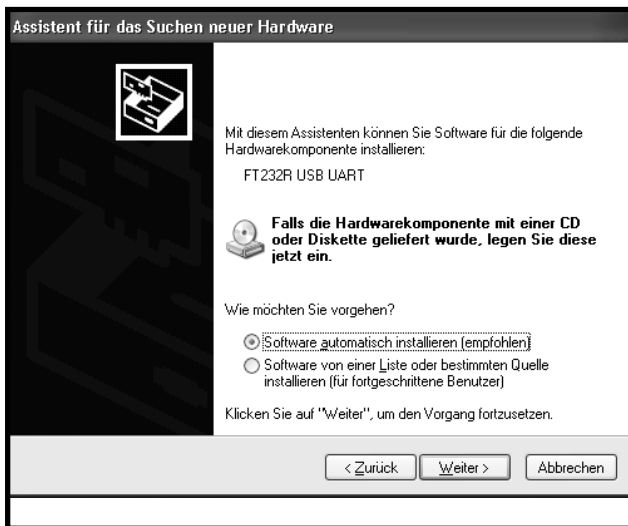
Assistent für das Suchen neuer Hardware

Mit diesem Assistenten können Sie Software für die folgende Hardwarekomponente installieren:

FT232R USB UART

Falls die Hardwarekomponente mit einer CD oder Diskette geliefert wurde, legen Sie diese jetzt ein.

Wie möchten Sie vorgehen?

Software automatisch installieren (empfohlen)

Software von einer Liste oder bestimmten Quelle installieren (für fortgeschrittene Benutzer)

Klicken Sie auf "Weiter", um den Vorgang fortzusetzen.

< Zurück | Weiter > | Abbrechen